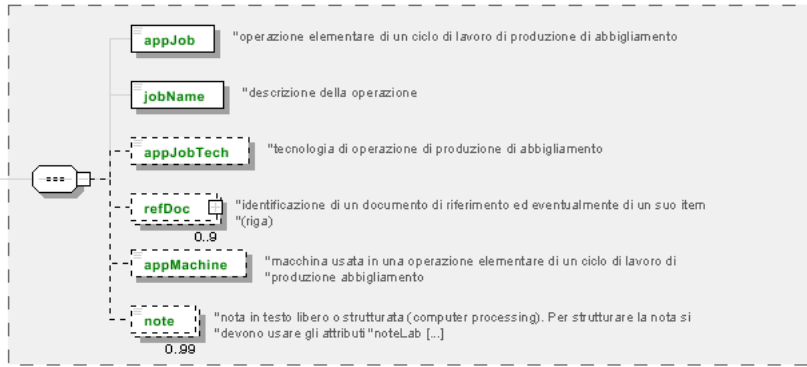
appJob "operazione elementare di un ciclo di lavoro di produzione di abbigliamento

jobName "descrizione della operazione

appJobTech "tecnologia di operazione di produzione di abbigliamento

refDoc "identificazione di un documento di riferimento ed eventualmente di un suo item "(riga)
0..9

appMachine "macchina usata in una operazione elementare di un ciclo di lavoro di "produzione abbigliamento

note "nota in testo libero o strutturata (computer processing). Per strutturare la nota si "devono usare gli attributi "noteLab [...]
0..99